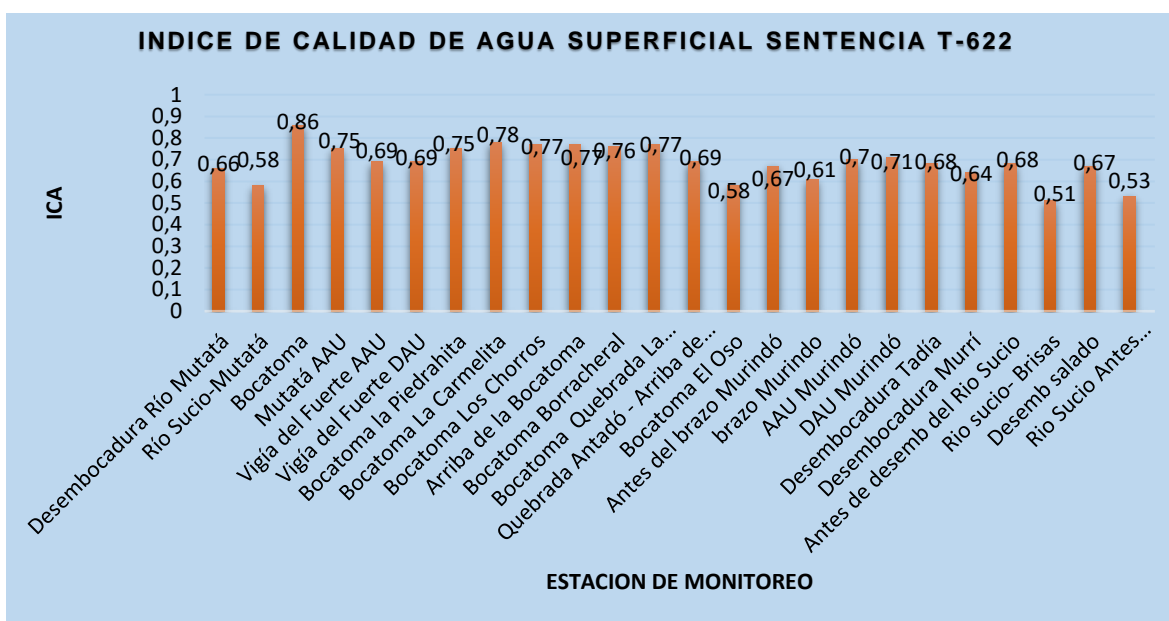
INDICE DE CALIDAD DE AGUA SUPERFICIAL SENTENCIA T-622

ICA

1
0,9
0,8
0,7
0,6
0,5
0,4
0,3
0,2
0,1
0

0,66
0,58
0,86
0,75
0,69
0,69
0,75
0,78
0,77
0,77
0,76
0,77
0,69
0,58
0,67
0,61
0,7
0,71
0,68
0,64
0,68
0,51
0,67
0,53

Desembocadura Rio Mutatá
Río Sucio-Mutatá
Bocatoma
Mutatá AAU
Vigía del Fuerte AAU
Vigía del Fuerte DAU
Bocatoma la Piedrahita
Bocatoma La Carmelita
Bocatoma Los Chorros
Arriba de la Bocatoma
Bocatoma Borracheral
Bocatoma Quebrada La...
Quebrada Antadó - Arriba de...
Bocatoma El Oso
Antes del brazo Murindó
brazo Murindo
AAU Murindó
DAU Murindó
Desembocadura Tadía
Desembocadura Murrí
Antes de desemb del Rio Sucio
Rio sucio- Brisas
Desemb salado
Rio Sucio Antes...

ESTACION DE MONITOREO